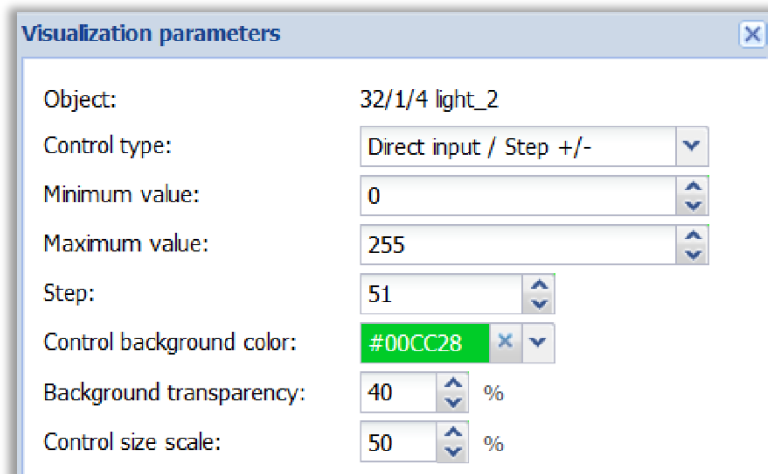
Visualization parameters

Object: 32/1/4 light_2

Control type: Direct input / Step +/-

Minimum value: 0

Maximum value: 255

Step: 51

Control background color: #00CC28

Background transparency: 40 %

Control size scale: 50 %